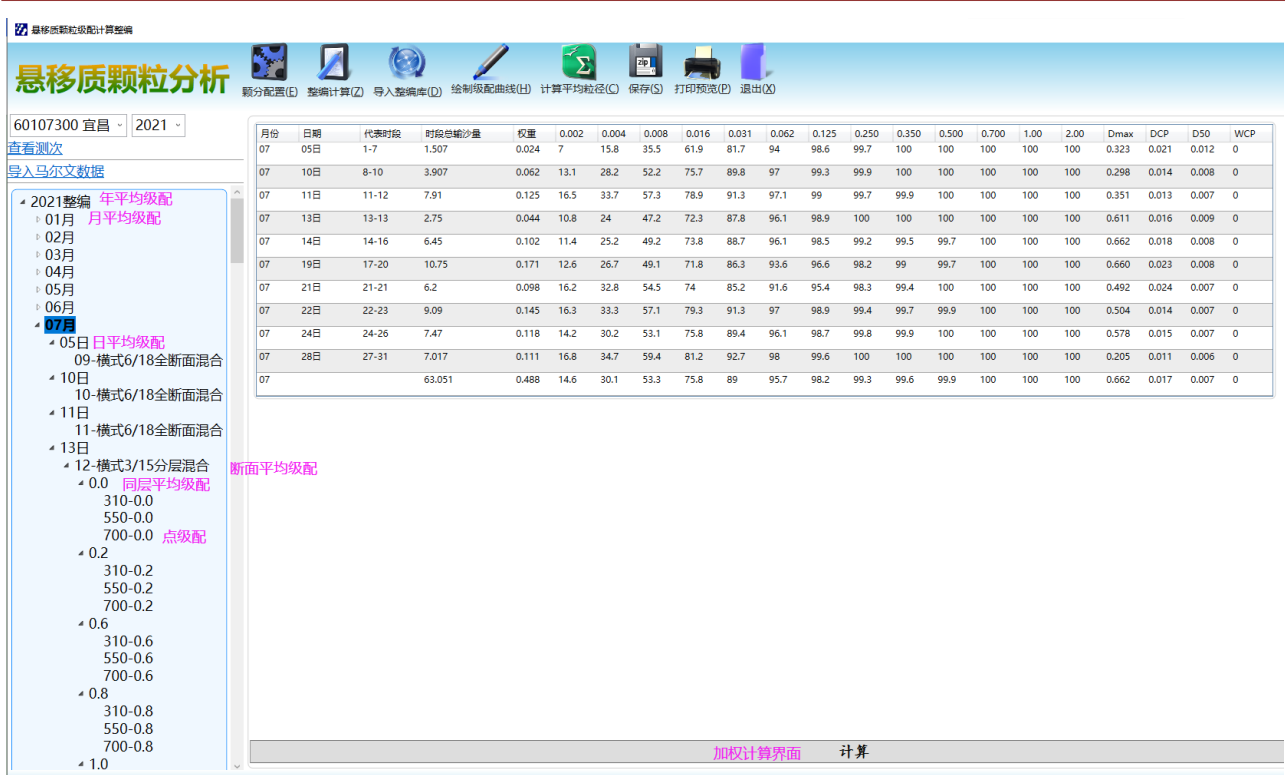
悬移质颗粒级配计算整编

悬移质颗粒分析

颗分配置(F) 整编计算(Z) 导入整编库(D) 绘制级配曲线(H) 计算平均粒径(C) 保存(S) 打印预览(P) 退出(X)

60107300 宜昌 2021

查看测次

导入马尔文数据

2021整编 年平均级配
01月 月平均级配
02月
03月
04月
05月
06月
07月
05日 日平均级配
09-横式6/18全断面混合
10日
10-横式6/18全断面混合
11日
11-横式6/18全断面混合
13日
12-横式3/15分层混合 断面平均级配
0.0 同层平均级配
310-0.0
550-0.0
700-0.0 点级配
0.2
310-0.2
550-0.2
700-0.2
0.6
310-0.6
550-0.6
700-0.6
0.8
310-0.8
550-0.8
700-0.8
1.0

| 月份 | 日期 | 代表时段 | 时段总输沙量 | 权重 | 0.002 | 0.004 | 0.008 | 0.016 | 0.031 | 0.062 | 0.125 | 0.250 | 0.350 | 0.500 | 0.700 | 1.00 | 2.00 | Dmax | DCP | D50 | WCP |
|---|---|---|---|---|---|---|---|---|---|---|---|---|---|---|---|---|---|---|---|---|---|
| 07 | 05日 | 1-7 | 1.507 | 0.024 | 7 | 15.8 | 35.5 | 61.9 | 81.7 | 94 | 98.6 | 99.7 | 100 | 100 | 100 | 100 | 100 | 0.323 | 0.021 | 0.012 | 0 |
| 07 | 10日 | 8-10 | 3.907 | 0.062 | 13.1 | 28.2 | 52.2 | 75.7 | 89.8 | 97 | 99.3 | 99.9 | 100 | 100 | 100 | 100 | 100 | 0.298 | 0.014 | 0.008 | 0 |
| 07 | 11日 | 11-12 | 7.91 | 0.125 | 16.5 | 33.7 | 57.3 | 78.9 | 91.3 | 97.1 | 99 | 99.7 | 99.9 | 100 | 100 | 100 | 100 | 0.351 | 0.013 | 0.007 | 0 |
| 07 | 13日 | 13-13 | 2.75 | 0.044 | 10.8 | 24 | 47.2 | 72.3 | 87.8 | 96.1 | 98.9 | 100 | 100 | 100 | 100 | 100 | 100 | 0.611 | 0.016 | 0.009 | 0 |
| 07 | 14日 | 14-16 | 6.45 | 0.102 | 11.4 | 25.2 | 49.2 | 73.8 | 88.7 | 96.1 | 98.5 | 99.2 | 99.5 | 99.7 | 100 | 100 | 100 | 0.662 | 0.018 | 0.008 | 0 |
| 07 | 19日 | 17-20 | 10.75 | 0.171 | 12.6 | 26.7 | 49.1 | 71.8 | 86.3 | 93.6 | 96.6 | 98.2 | 99 | 99.7 | 100 | 100 | 100 | 0.660 | 0.023 | 0.008 | 0 |
| 07 | 21日 | 21-21 | 6.2 | 0.098 | 16.2 | 32.8 | 54.5 | 74 | 85.2 | 91.6 | 95.4 | 98.3 | 99.4 | 100 | 100 | 100 | 100 | 0.492 | 0.024 | 0.007 | 0 |
| 07 | 22日 | 22-23 | 9.09 | 0.145 | 16.3 | 33.3 | 57.1 | 79.3 | 91.3 | 97 | 98.9 | 99.4 | 99.7 | 99.9 | 100 | 100 | 100 | 0.504 | 0.014 | 0.007 | 0 |
| 07 | 24日 | 24-26 | 7.47 | 0.118 | 14.2 | 30.2 | 53.1 | 75.8 | 89.4 | 96.1 | 98.7 | 99.8 | 99.9 | 100 | 100 | 100 | 100 | 0.578 | 0.015 | 0.007 | 0 |
| 07 | 28日 | 27-31 | 7.017 | 0.111 | 16.8 | 34.7 | 59.4 | 81.2 | 92.7 | 98 | 99.6 | 100 | 100 | 100 | 100 | 100 | 100 | 0.205 | 0.011 | 0.006 | 0 |
| 07 | | | 63.051 | 0.488 | 14.6 | 30.1 | 53.3 | 75.8 | 89 | 95.7 | 98.2 | 99.3 | 99.6 | 99.9 | 100 | 100 | 100 | 0.662 | 0.017 | 0.007 | 0 |

加权计算界面 计算